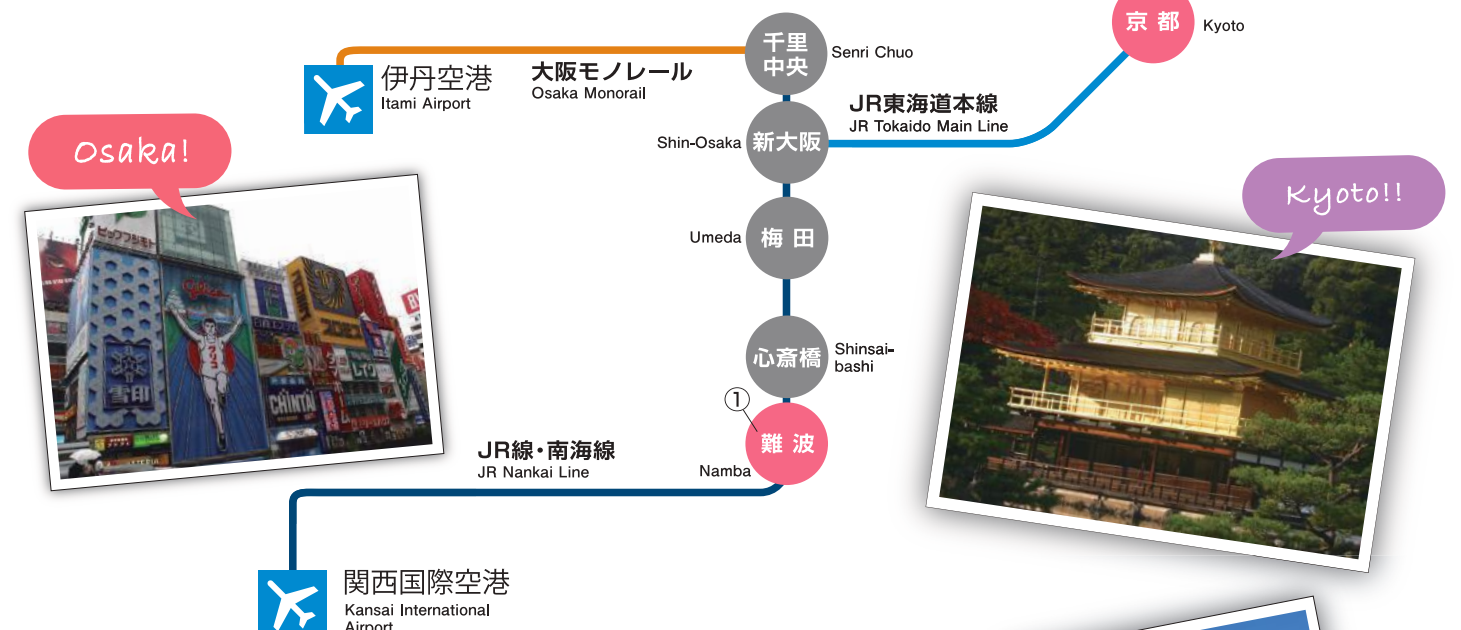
京 都 Kyoto

千里中央 Senri Chuo

伊丹空港
Itami Airport

大阪モノレール
Osaka Monorail

JR東海道本線
JR Tokaido Main Line

Osaka!

Shin-Osaka 新大阪

Umeda 梅 田

Kyoto!!

心斎橋 Shinsai-bashi

①

難 波 Namba

JR線・南海線
JR Nankai Line

関西国際空港
Kansai International Airport